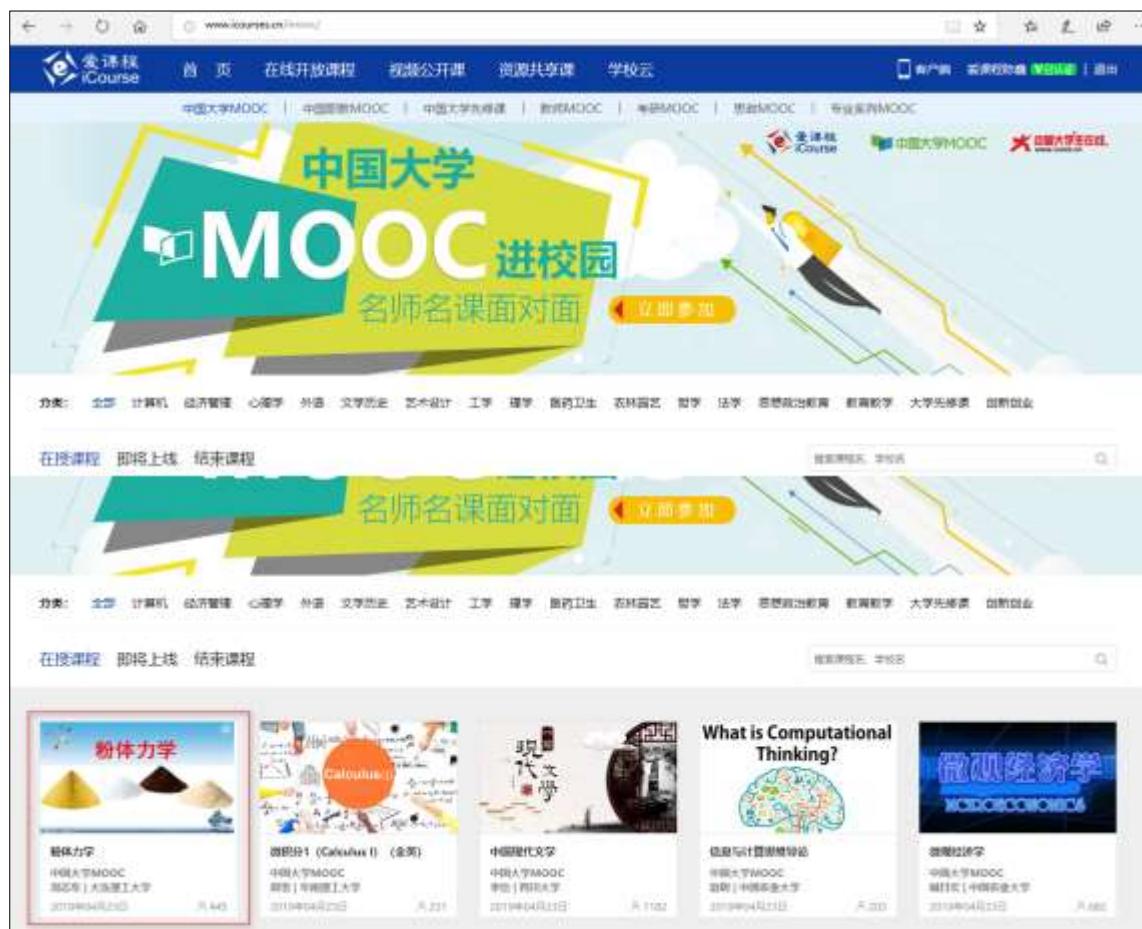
www.icourses.cn/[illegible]

爱课程 iCourse　首 页　在线开放课程　视频公开课　资源共享课　学校云

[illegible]

中国大学MOOC | 中国职教MOOC | 中国大学先修课 | 教师MOOC | 考研MOOC | 思政MOOC | 专业系列MOOC

爱课程 iCourse　中国大学MOOC

中国大学 MOOC 进校园
名师名课面对面
立即参加

分类：全部 计算机 经济管理 心理学 外语 文学历史 艺术设计 工学 理学 医药卫生 农林园艺 哲学 法学 思想政治教育 教育教学 大学先修课 创新创业

在线课程　即将上线　结束课程

名师名课面对面
立即参加

分类：全部 计算机 经济管理 心理学 外语 文学历史 艺术设计 工学 理学 医药卫生 农林园艺 哲学 法学 思想政治教育 教育教学 大学先修课 创新创业

在线课程　即将上线　结束课程

粉体力学

Calculus

现代文学

What is Computational Thinking?

微观经济学

粉体力学
中国大学MOOC
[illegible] | 大连理工大学
2019年04月25日　445

微积分1 (Calculus I) (全英)
中国大学MOOC
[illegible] | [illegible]
2019年04月25日　231

中国现代文学
中国大学MOOC
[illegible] | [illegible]
2019年04月23日　1182

信息与计算思维导论
中国大学MOOC
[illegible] | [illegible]
2019年04月23日　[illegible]

微观经济学
中国大学MOOC
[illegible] | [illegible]
2019年04月23日　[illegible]